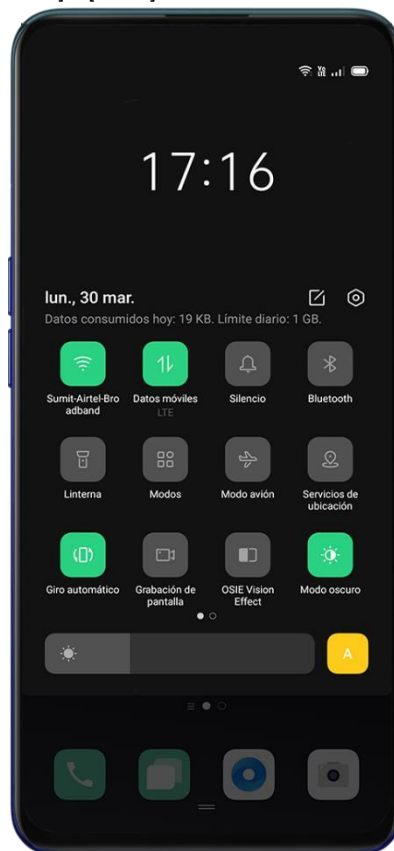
17:16

lun., 30 mar.

Datos consumidos hoy: 19 KB. Límite diario: 1 GB.

Sumit-Airtel-Broadband

Datos móviles
LTE

Silencio

Bluetooth

Linterna

Modos

Modo avión

Servicios de ubicación

Giro automático

Grabación de pantalla

OSIE Vision Effect

Modo oscuro

A